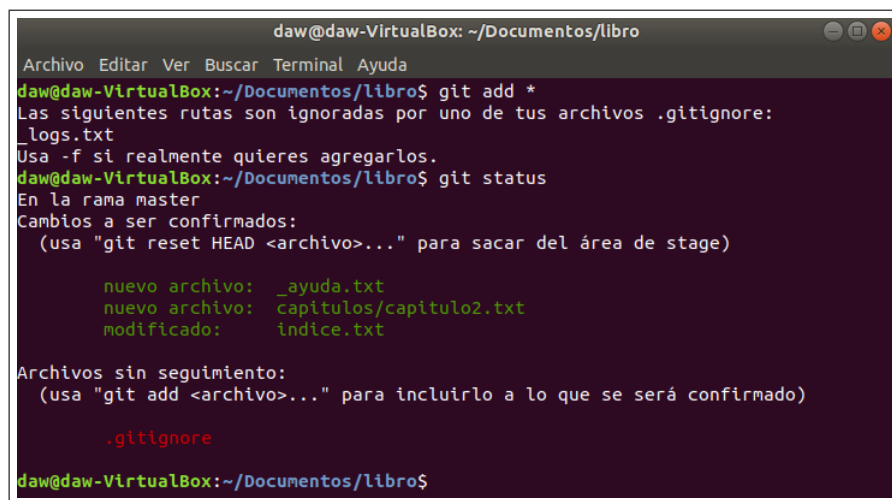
daw@daw-VirtualBox: ~/Documentos/libro

Archivo Editar Ver Buscar Terminal Ayuda

daw@daw-VirtualBox:~/Documentos/libro$ git add *
Las siguientes rutas son ignoradas por uno de tus archivos .gitignore:
_logs.txt
Usa -f si realmente quieres agregarlos.
daw@daw-VirtualBox:~/Documentos/libro$ git status
En la rama master
Cambios a ser confirmados:
  (usa "git reset HEAD <archivo>..." para sacar del área de stage)

        nuevo archivo:  _ayuda.txt
        nuevo archivo:  capitulos/capitulo2.txt
        modificado:     indice.txt

Archivos sin seguimiento:
  (usa "git add <archivo>..." para incluirlo a lo que se será confirmado)

        .gitignore

daw@daw-VirtualBox:~/Documentos/libro$